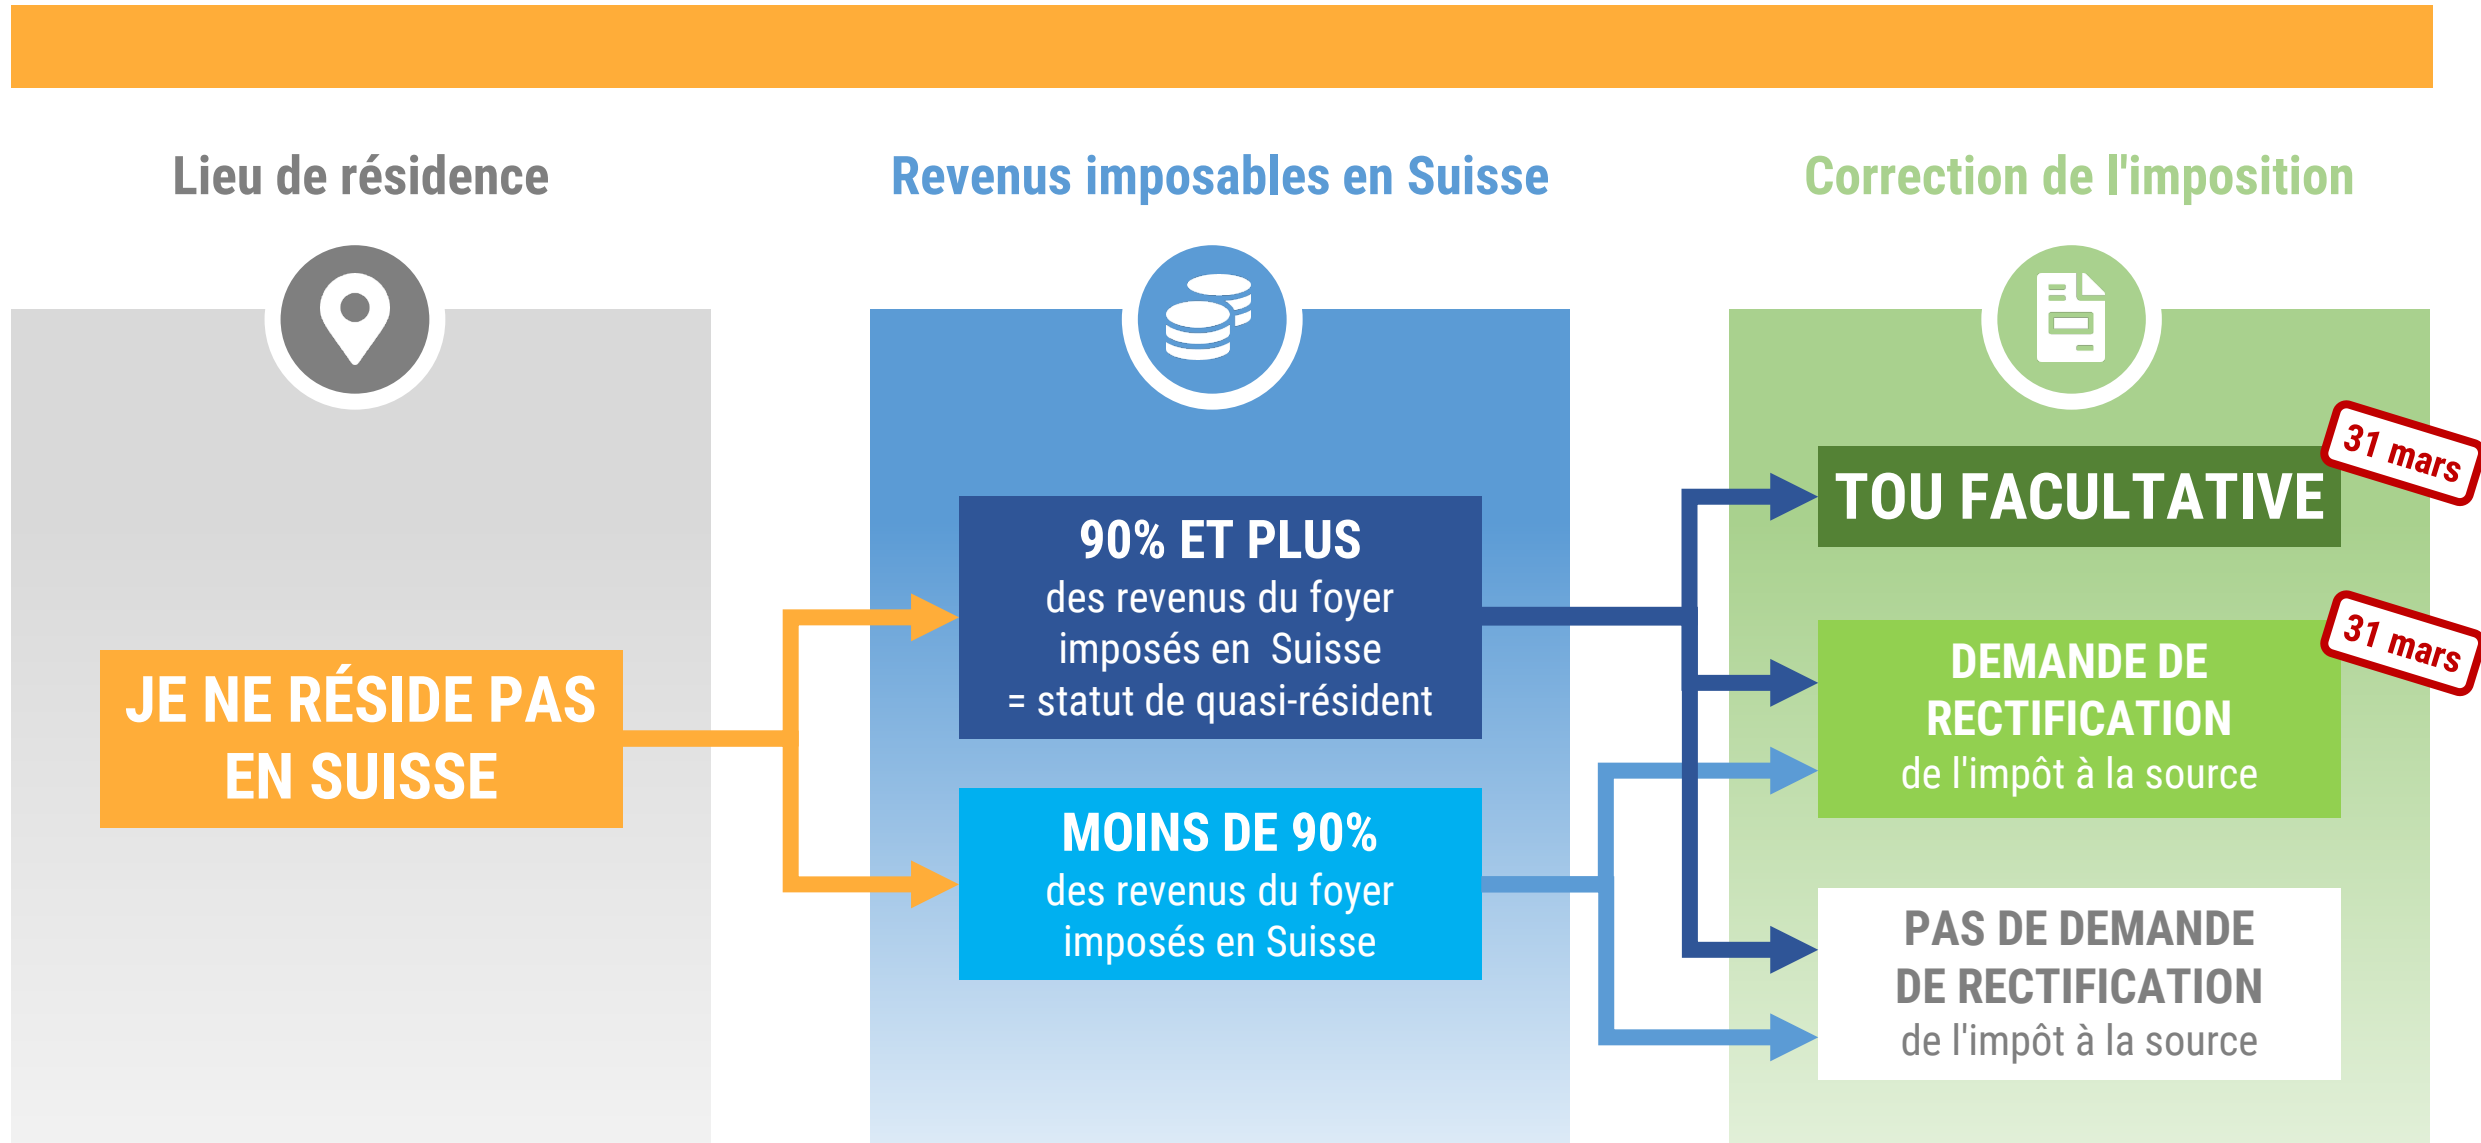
Lieu de résidence

Revenus imposables en Suisse

Correction de l'imposition

JE NE RÉSIDE PAS EN SUISSE

90% ET PLUS
des revenus du foyer imposés en Suisse
= statut de quasi-résident

MOINS DE 90%
des revenus du foyer imposés en Suisse

TOU FACULTATIVE

31 mars

DEMANDE DE RECTIFICATION
de l'impôt à la source

31 mars

PAS DE DEMANDE DE RECTIFICATION
de l'impôt à la source